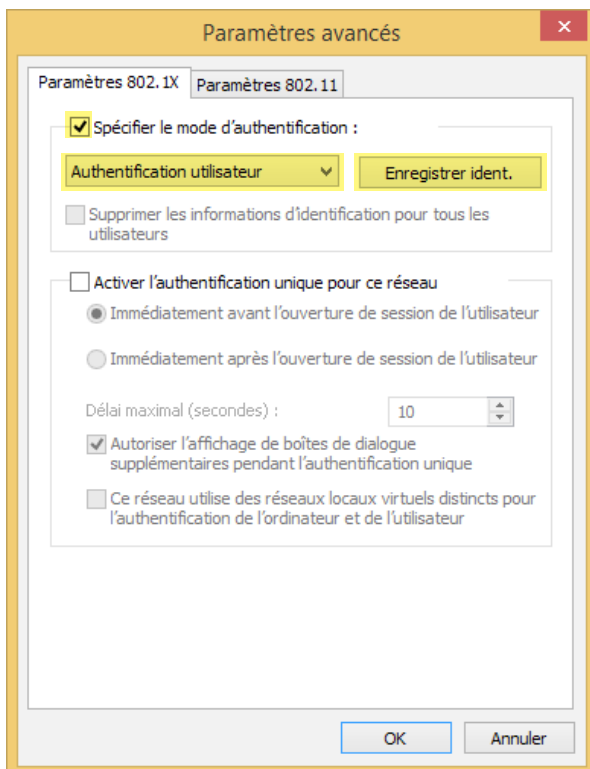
Paramètres avancés

×

Paramètres 802.1X

Paramètres 802.11

Spécifier le mode d’authentification :

Authentification utilisateur

Enregistrer ident.

Supprimer les informations d’identification pour tous les utilisateurs

Activer l’authentification unique pour ce réseau

Immédiatement avant l’ouverture de session de l’utilisateur

Immédiatement après l’ouverture de session de l’utilisateur

Délai maximal (secondes) :

10

Autoriser l’affichage de boîtes de dialogue supplémentaires pendant l’authentification unique

Ce réseau utilise des réseaux locaux virtuels distincts pour l’authentification de l’ordinateur et de l’utilisateur

OK

Annuler